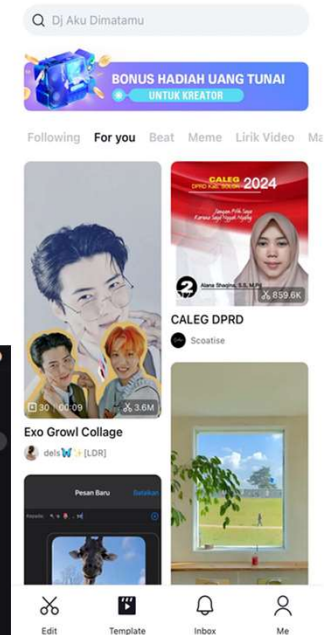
Dj Aku Dimatamu

BONUS HADIAH UANG TUNAI
UNTUK KREATOR

Following For you Beat Meme Lirik Video Ma

CALEG
DPRD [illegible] 2024

Jangan Pilih Saya
Karena Saya Ingin Hidup

2

Alene Shapira, S.E, M.Pd

859.6K

CALEG DPRD

Scoatise

30 00:09

3.6M

Exo Growl Collage

dels [LDR]

Pesan Baru

Edit Template Inbox Me